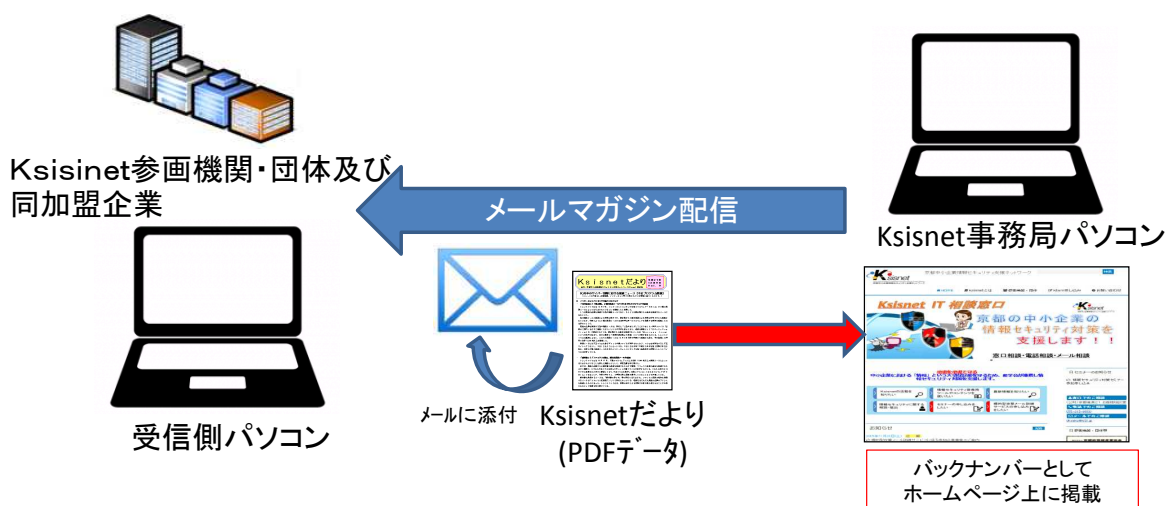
Ksisinet参画機関・団体及び同加盟企業

メールマガジン配信

Ksisnet事務局パソコン

受信側パソコン

メールに添付

Ksisnetだより

Ksisnetだより
(PDFデータ)

Ksisnet

Ksisnet IT 相談窓口

京都の中小企業の情報セキュリティ対策を支援します！！

窓口相談・電話相談・メール相談

バックナンバーとして
ホームページ上に掲載